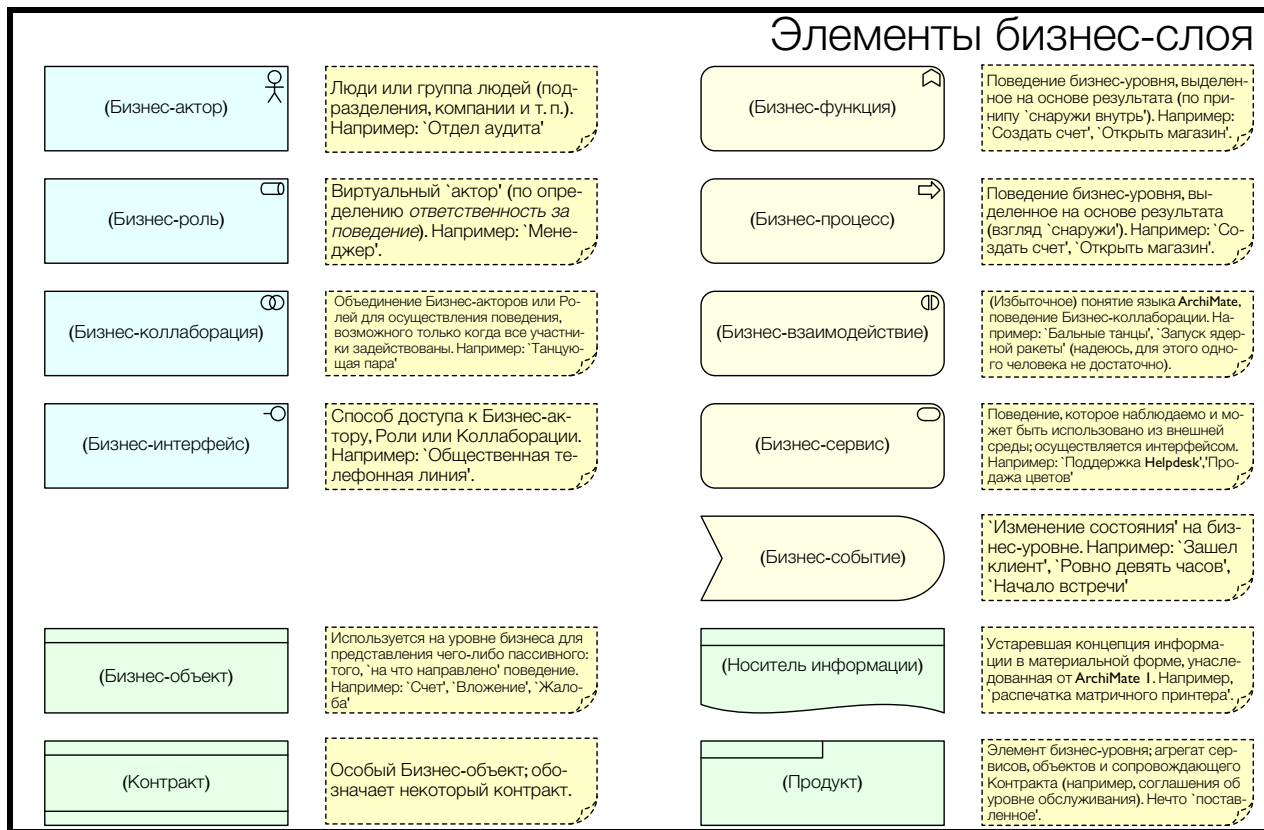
Элементы бизнес-слоя

(Бизнес-актор)

Люди или группа людей (подразделения, компании и т. п.). Например: `Отдел аудита'

(Бизнес-функция)

Поведение бизнес-уровня, выделенное на основе результата (по принципу `снаружи внутрь'). Например: `Создать счет', `Открыть магазин'.

(Бизнес-роль)

Виртуальный `актор' (по определению *ответственность за поведение*). Например: `Менеджер'.

(Бизнес-процесс)

Поведение бизнес-уровня, выделенное на основе результата (взгляд `снаружи'). Например: `Создать счет', `Открыть магазин'.

(Бизнес-коллаборация)

Объединение Бизнес-акторов или Ролей для осуществления поведения, возможного только когда все участники задейстованы. Например: `Танцующая пара'

(Бизнес-взаимодействие)

(Избыточное) понятие языка ArchiMate, поведение Бизнес-коллаборации. Например: `Бальные танцы', `Запуск ядерной ракеты' (надеюсь, для этого одного человека не достаточно).

(Бизнес-интерфейс)

Способ доступа к Бизнес-актору, Роли или Коллаборации. Например: `Общественная телефонная линия'.

(Бизнес-сервис)

Поведение, которое наблюдаемо и может быть использовано из внешней среды; осуществляется интерфейсом. Например: `Поддержка Helpdesk',`Продажа цветов'

(Бизнес-событие)

`Изменение состояния' на бизнес-уровне. Например: `Зашел клиент', `Ровно девять часов', `Начало встречи'

(Бизнес-объект)

Используется на уровне бизнеса для представления чего-либо пассивного: того, `на что направлено' поведение. Например: `Счет', `Вложение', `Жалоба'

(Носитель информации)

Устаревшая концепция информации в материальной форме, унаследованная от ArchiMate 1. Например, `распечатка матричного принтера'.

(Контракт)

Особый Бизнес-объект; обозначает некоторый контракт.

(Продукт)

Элемент бизнес-уровня; агрегат сервисов, объектов и сопровождающего Контракта (например, соглашения об уровне обслуживания). Нечто `поставленное'.